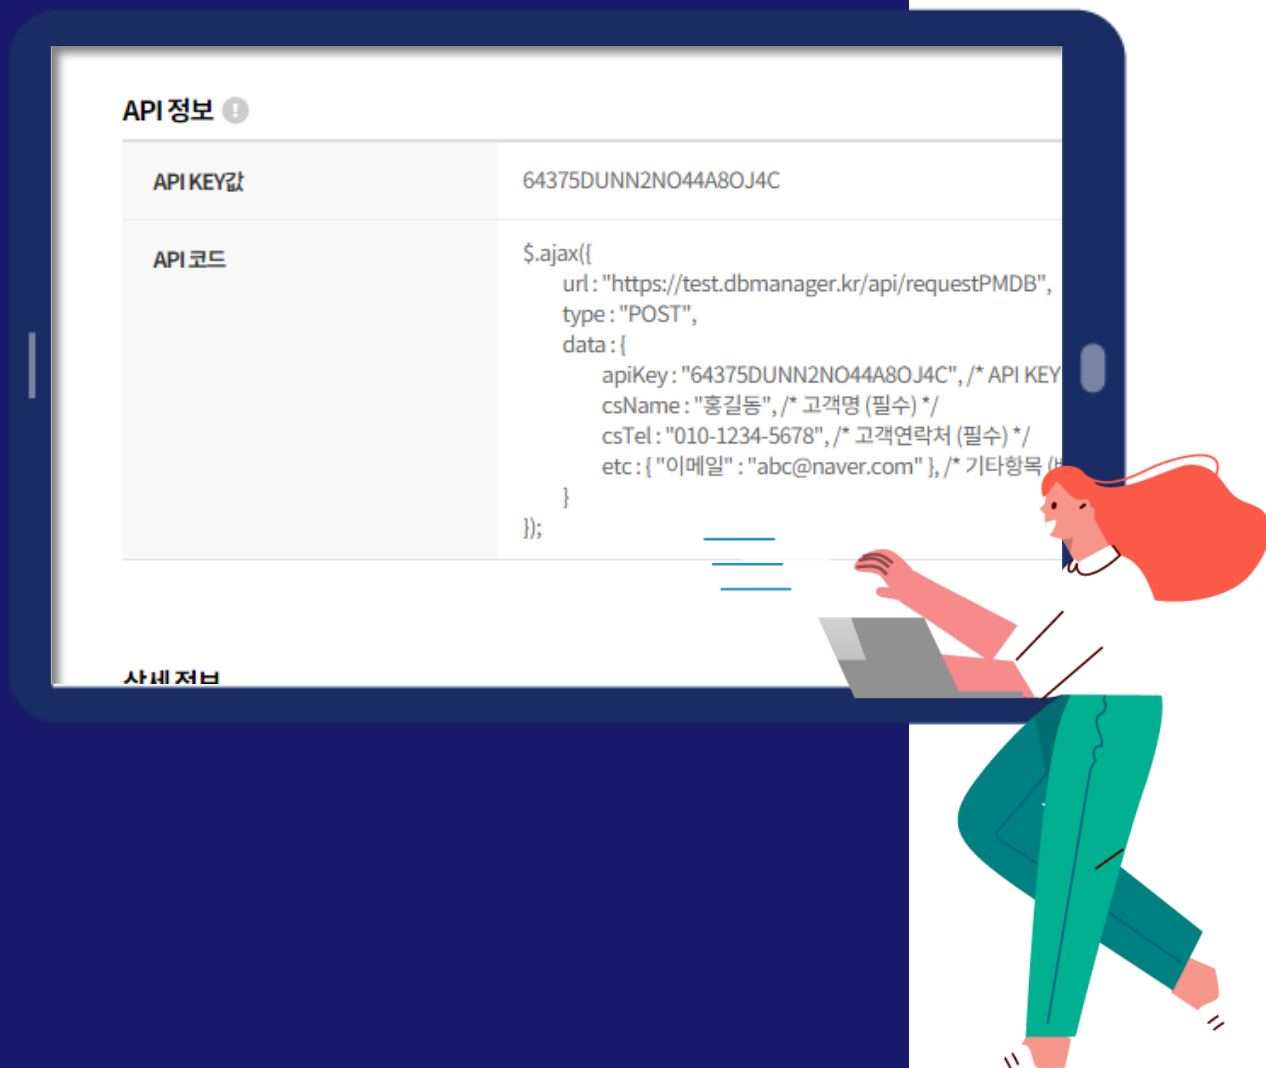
API 정보

| | |
|---|---|
| API KEY값 | 64375DUNN2NO44A8OJ4C |
| API 코드 | \$.ajax({ url : "https://test.dbmanager.kr/api/requestPMDB", type : "POST", data : { apiKey : "64375DUNN2NO44A8OJ4C", /* API KEY csName : "홍길동", /* 고객명 (필수) */ csTel : "010-1234-5678", /* 고객연락처 (필수) */ etc : { "이메일" : "abc@naver.com" }, /* 기타항목 ([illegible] } }); |

상세정보